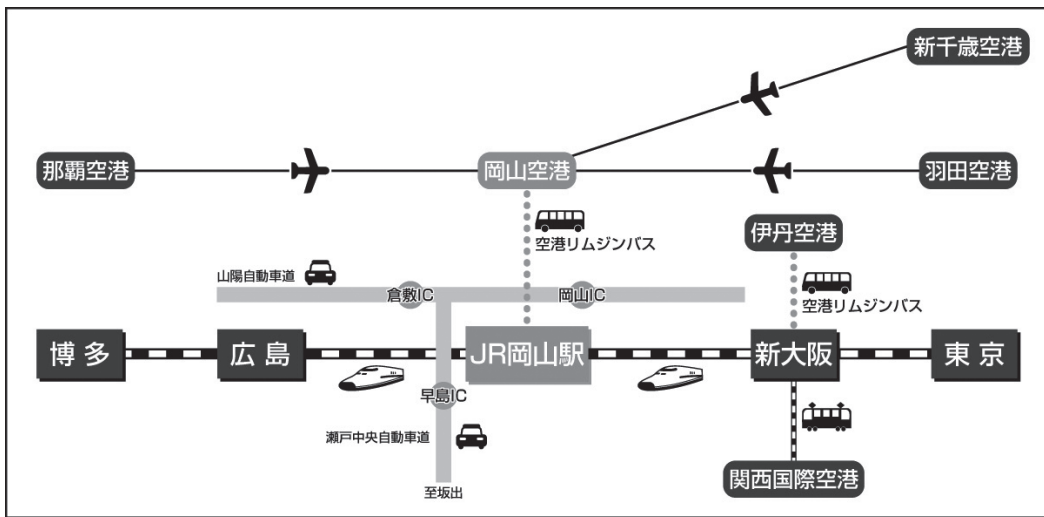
新千歳空港

那覇空港

岡山空港

羽田空港

空港リムジンバス

伊丹空港

山陽自動車道

倉敷IC

岡山IC

空港リムジンバス

博多

広島

JR岡山駅

新大阪

東京

早島IC

瀬戸中央自動車道

至坂出

関西国際空港